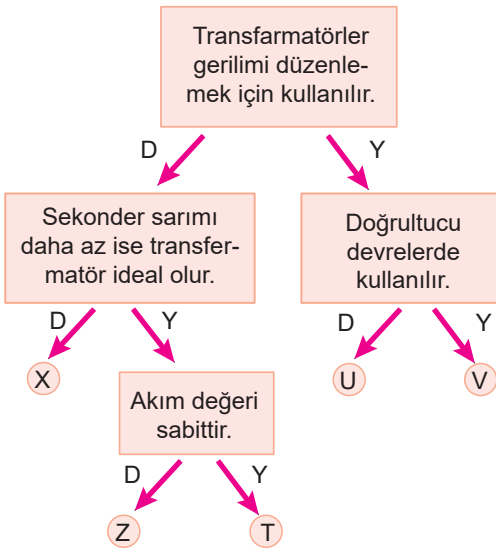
Transfarmatörler gerilimi düzenlemek için kullanılır.

D

Y

Sekonder sarımı daha az ise transfermatör ideal olur.

Doğrultucu devrelerde kullanılır.

D

Y

D

Y

X

Akım değeri sabittir.

U

V

D

Y

Z

T